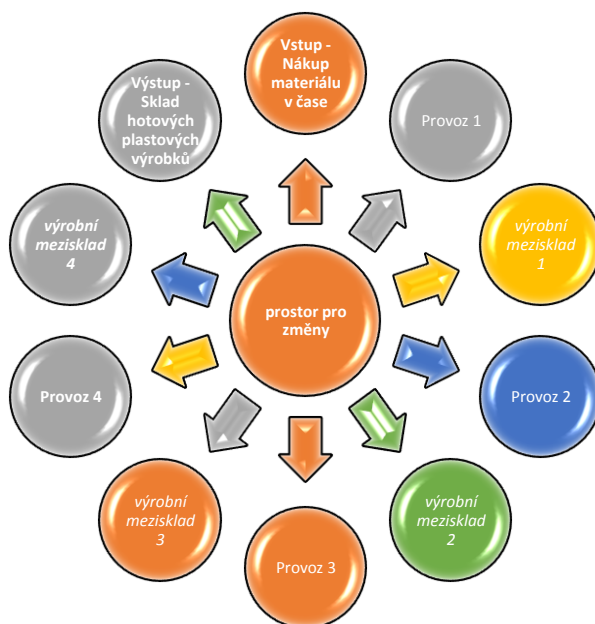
Vstup - Nákup materiálu v čase

Provoz 1

výrobní mezisklad 1

Provoz 2

výrobní mezisklad 2

Provoz 3

výrobní mezisklad 3

Provoz 4

výrobní mezisklad 4

Výstup - Sklad hotových plastových výrobků

prostor pro změny